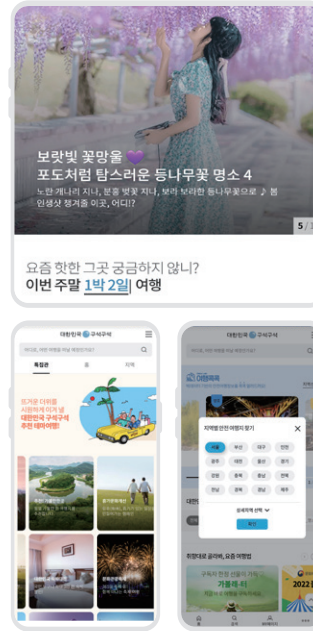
보랏빛 꽃망울 💜
포도처럼 탐스러운 등나무꽃 명소 4
노란 개나리 지나, 분홍 벚꽃 지나, 보라 보라한 등나무꽃으로 ♪ 봄 인생샷 챙겨줄 이곳, 어디!?

5/

요즘 핫한 그곳 궁금하지 않니?
이번 주말 1박 2일 여행

대한민국 구석구석
특집관
여기로 떠나볼 시원하게 떠나볼 대한민국 구석구석 추천 테마여행!

대한민국 구석구석
지역별 안전 여행지 찾기
서울 부산 대구 인천
광주 대전 울산 경기
강원 충북 충남 전북
전남 경북 경남 제주
상세지역 선택
확인
가을레터
2022